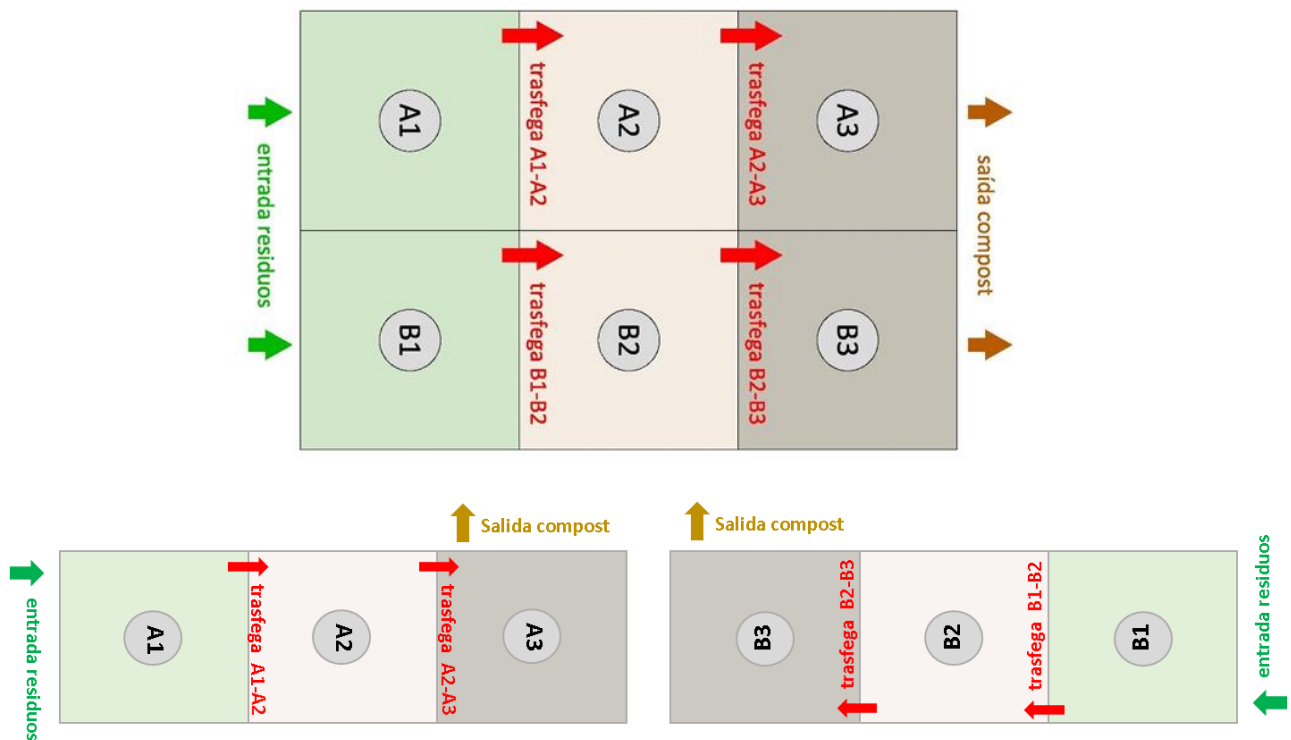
entrada residuos

A1

trasfega A1-A2

A2

trasfega A2-A3

A3

saída compost

B1

trasfega B1-B2

B2

trasfega B2-B3

B3

Salida compost

entrada residuos

A1

trasfega A1-A2

A2

trasfega A2-A3

A3

Salida compost

B3

trasfega B2-B3

B2

trasfega B1-B2

B1

entrada residuos